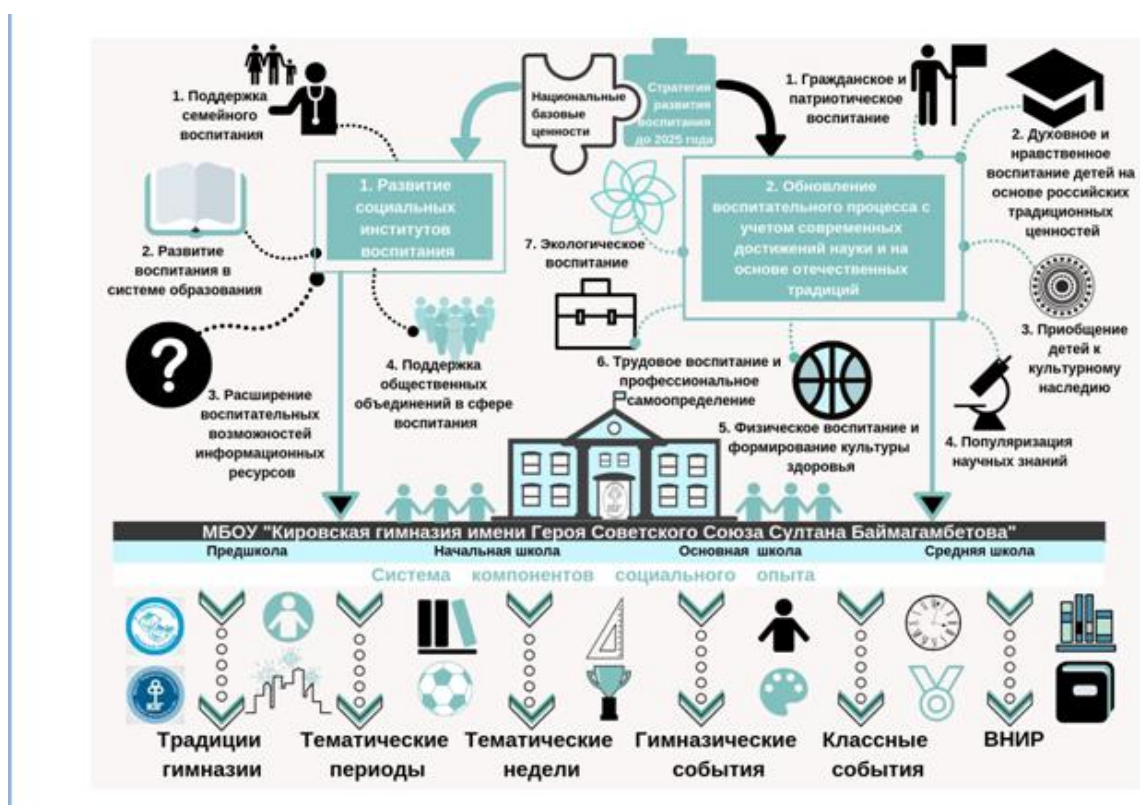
Национальные базовые ценности

Стратегия развития воспитания до 2025 года

1. Поддержка семейного воспитания

2. Развитие воспитания в системе образования

3. Расширение воспитательных возможностей информационных ресурсов

4. Поддержка общественных объединений в сфере воспитания

1. Развитие социальных институтов воспитания

2. Обновление воспитательного процесса с учетом современных достижений науки и на основе отечественных традиций

1. Гражданское и патриотическое воспитание

2. Духовное и нравственное воспитание детей на основе российских традиционных ценностей

3. Приобщение детей к культурному наследию

4. Популяризация научных знаний

5. Физическое воспитание и формирование культуры здоровья

6. Трудовое воспитание и профессиональное самоопределение

7. Экологическое воспитание

МБОУ "Кировская гимназия имени Героя Советского Союза Султана Баймагамбетова"

Предшкола | Начальная школа | Основная школа | Средняя школа

Система компонентов социального опыта

Традиции гимназии | Тематические периоды | Тематические недели | Гимназические события | Классные события | ВНИР